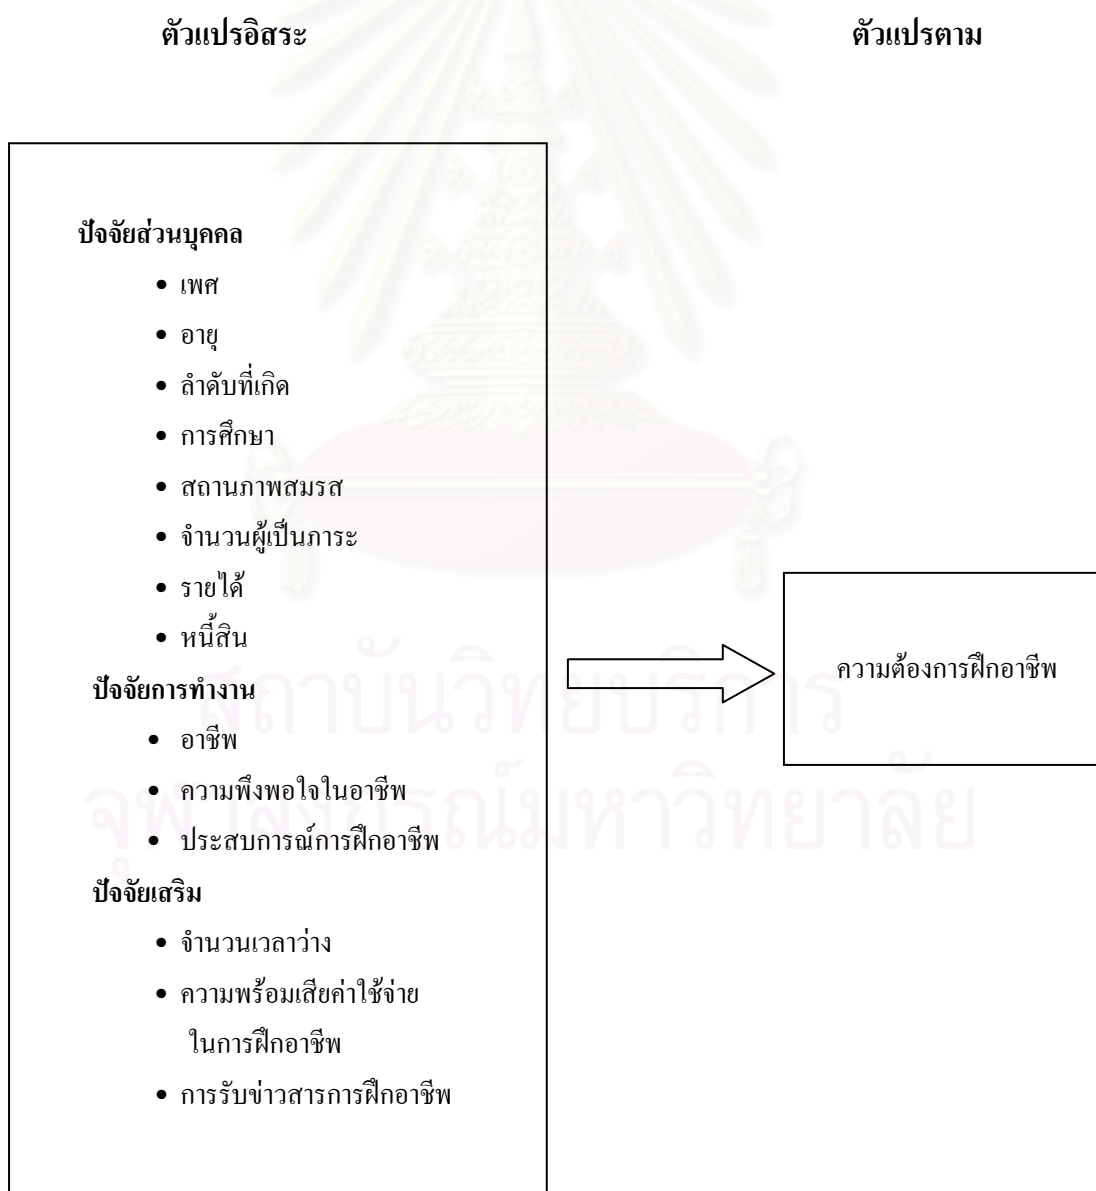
ตัวแปรอิสระ

ตัวแปรตาม

ปัจจัยส่วนบุคคล

- เพศ
- อายุ
- ลำดับที่เกิด
- การศึกษา
- สถานภาพสมรส
- จำนวนผู้เป็นภาระ
- รายได้
- หนี้สิน

ปัจจัยการทำงาน

- อาชีพ
- ความพึงพอใจในอาชีพ
- ประสบการณ์การฝึกอาชีพ

ปัจจัยเสริม

- จำนวนเวลาว่าง
- ความพร้อมเสียค่าใช้จ่ายในการฝึกอาชีพ
- การรับข่าวสารการฝึกอาชีพ

ความต้องการฝึกอาชีพ

สถาบันวิทยบริการ
จุฬาลงกรณ์มหาวิทยาลัย